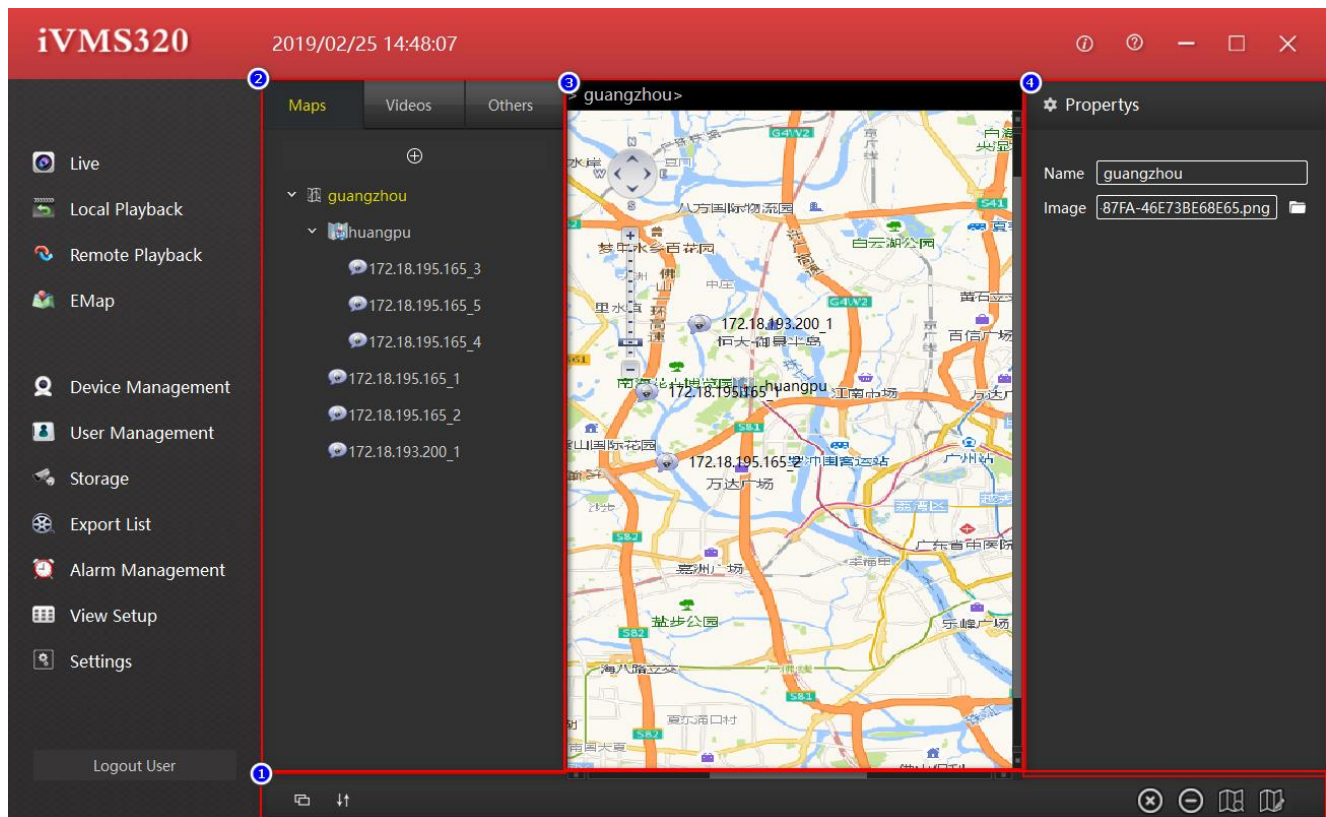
iVMS320 2019/02/25 14:48:07

Live
Local Playback
Remote Playback
EMap
Device Management
User Management
Storage
Export List
Alarm Management
View Setup
Settings
Logout User

2
Maps
Videos
Others

guangzhou
huangpu
172.18.195.165_3
172.18.195.165_5
172.18.195.165_4
172.18.195.165_1
172.18.195.165_2
172.18.193.200_1

3
guangzhou>
172.18.193.200_1
huangpu
172.18.195.165_1
172.18.195.165_2
八方国际物流园
白云湖公园
石井
百信广场
江南市场
万达广场
广州站
荔湾区
广东省中医院
嘉洲广场
盐步公园
乐峰广场
海八路立交
G4W2
S41
S81
S82
S87

4
Propertys
Name guangzhou
Image 87FA-46E73BE68E65.png

1